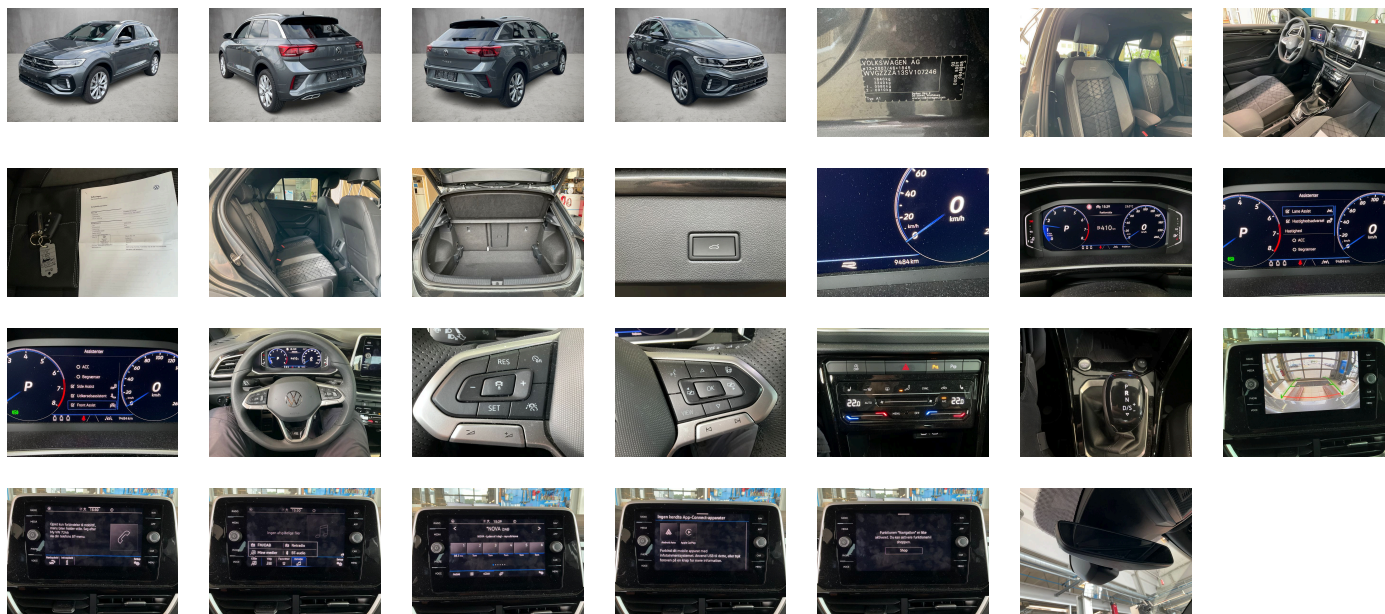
VOLKSWAGEN AG
WVGZZZA1ZSV107246

0
km/h
9484 km

9410

Assistenter
Lane Assist
Hastighedsadvarsel
Hastighed
ACC
Regnsensor

Assistenter
ACC
Regnsensor
Side Assist
Dødvinkelassistent
Front Assist

P
0
km/h

RES
SET

22.0
22.0

P
R
N
D/S

Stop